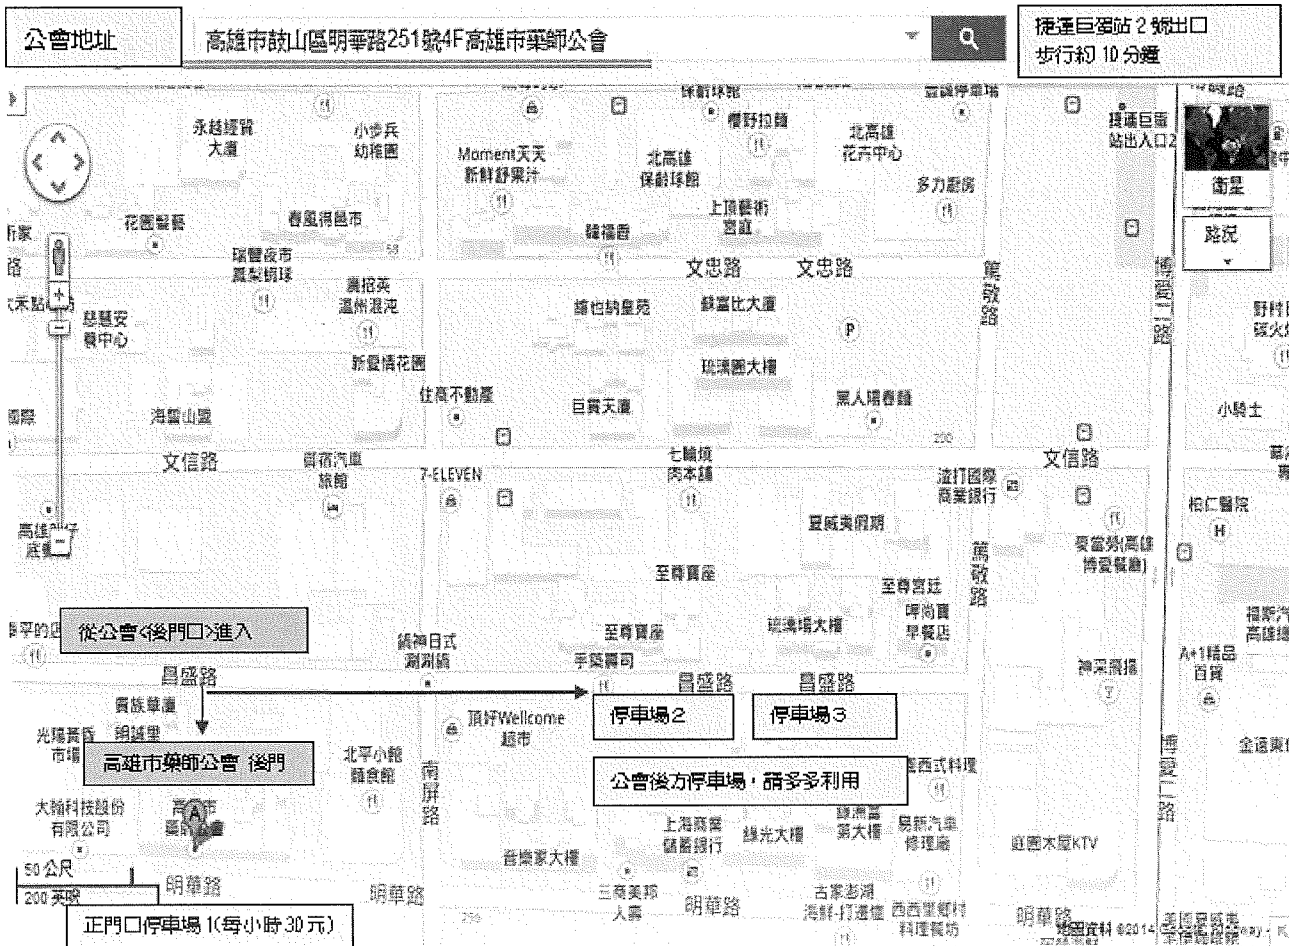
公會地址

高雄市鼓山區明華路251號4F高雄市藥師公會

捷運巨蛋站 2 號出口
步行約 10 分鐘

衛星

路況

永越經貿大廈

小步兵幼稚園

Moment天天新鮮鮮果汁

北高雄保齡球館

櫻野拉麵

北高雄花卉中心

多力廚房

捷運巨蛋站出入口2

花園髮藝

春風得意市

上頂藝術宮庭

瑞豐夜市鳳梨酥球

養招英溫州混沌

韓福香

文忠路

文忠路

萬敬路

博愛二路

夢慧安養中心

維也納皇苑

錢富比大廈

新愛情花園

琉璃園大樓

住商不動產

巨貿天廈

黑人埔春麵

小騎士

海霸山莊

文信路

國賓汽車旅館

7-ELEVEN

七輪燒肉本舖

渣打國際商業銀行

文信路

仁醫院

夏威夷假期

萬敬路

麥當勞高雄博愛餐廳

至尊寶座

至尊宮廷

呷尚寶早餐店

從公會<後門口>進入

鎮神日式涮涮鍋

至尊寶座

手築壽司

璀璨湯大樓

昌盛路

昌盛路

昌盛路

A+1精品百貨

神采飛揚

寶族華庫

明誠里

頂好Wellcome超市

停車場 2

停車場 3

光陽黃昏市場

高雄市藥師公會 後門

北平小館麵食館

南屏路

公會後方停車場，請多多利用

西式料理

大騰科技股份有限公司

高雄市藥師公會

上海商業儲蓄銀行

綠光大樓

錦鴻富第大樓

易新汽車修理廠

博愛二路

庭園木屋KTV

全國東

50 公尺

200 英呎

音樂家大樓

明華路

明華路

三商美邦人壽

明華路

古家老湖海鮮

西西里鄉村料理餐坊

明華路

地圖資料 ©2014

正門口停車場 1(每小時 30 元)